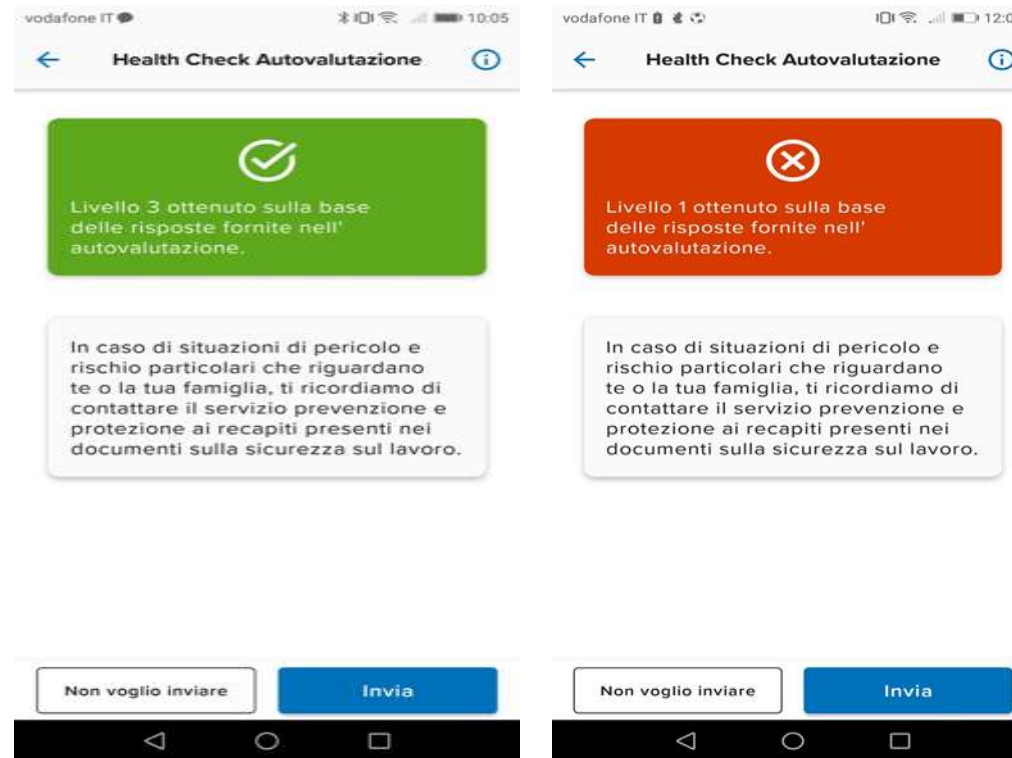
vodafone IT 10:05

Health Check Autovalutazione

Livello 3 ottenuto sulla base delle risposte fornite nell' autovalutazione.

In caso di situazioni di pericolo e rischio particolari che riguardano te o la tua famiglia, ti ricordiamo di contattare il servizio prevenzione e protezione ai recapiti presenti nei documenti sulla sicurezza sul lavoro.

Non voglio inviare

Invia

vodafone IT 12:0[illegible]

Health Check Autovalutazione

Livello 1 ottenuto sulla base delle risposte fornite nell' autovalutazione.

In caso di situazioni di pericolo e rischio particolari che riguardano te o la tua famiglia, ti ricordiamo di contattare il servizio prevenzione e protezione ai recapiti presenti nei documenti sulla sicurezza sul lavoro.

Non voglio inviare

Invia